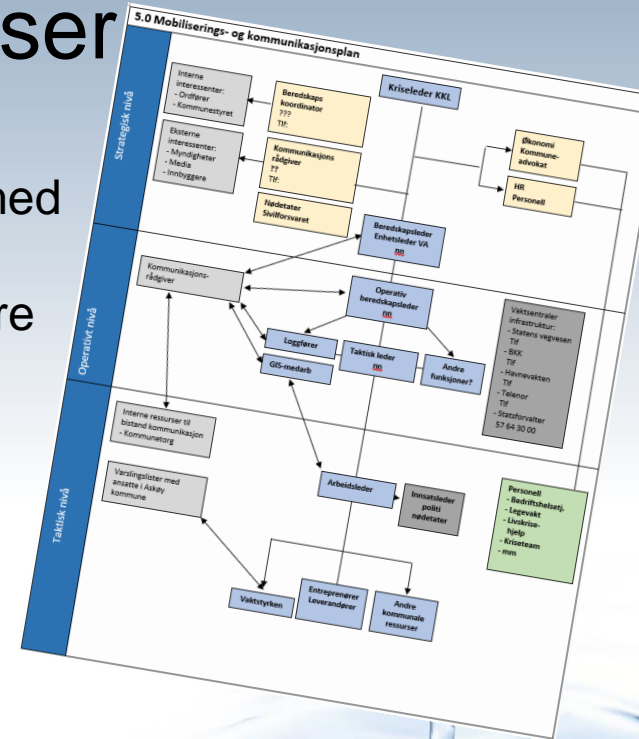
ser

ned

re

5.0 Mobiliserings- og kommunikasjonsplan

Strategisk nivå

Interne interessenter:
- Ordfører
- Kommunestyret

Beredskaps koordinator
???
Tlf:

Kriseleder KKL

Eksterne interessenter:
- Myndigheter
- Media
- Innbyggere

Kommunikasjons rådgiver
??
Tlf:

Økonomi
Kommune-advokat

HR
Personell

Nødetater
Sivilforsvaret

Operativt nivå

Beredskapsleder
Enhetsleder VA
nn

Kommunikasjons-rådgiver

Operativ beredskapsleder
nn

Vaktsentraler infrastruktur:
- Statens vegvesen
Tlf
- BKK
Tlf
- Havnevakten
Tlf
- Telenor
Tlf
- Statsforvalter
57 64 30 00

Loggfører

Taktisk leder
nn

Andre funksjoner?

GIS-medarb

Interne ressurser til bistand kommunikasjon
- Kommunetorg

Taktisk nivå

Varslingslister med ansatte i Askøy kommune

Arbeidsleder

Innsatsleder politi nødetater

Personell
- Bedriftshelsetj.
- Legevakt
- Livskrise-hjelp
- Kriseteam
- mm

Vaktstyrken

Entreprenører
Leverandører

Andre kommunale ressurser